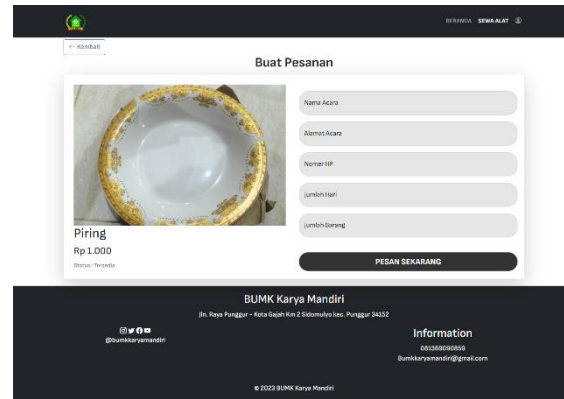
BERANDA SEWA ALAT

← Kembali

Buat Pesanan

Piring

Rp 1.000

Status : Tersedia

Nama Acara

Alamat Acara

Nomor HP

Jumlah Hari

Jumlah Barang

PESAN SEKARANG

BUMK Karya Mandiri

Jln. Raya Punggur – Kota Gajah Km 2 Sidomulyo kec. Punggur 34152

@bumkkaryamandiri

Information

081369090859

Bumkkaryamandiri@gmail.com

© 2023 BUMK Karya Mandiri